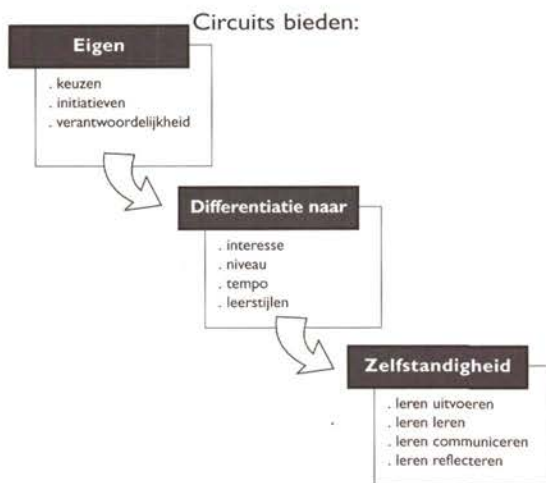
Circuits bieden:

Eigen

. keuzen
. initiatieven
. verantwoordelijkheid

Differentiatie naar

. interesse
. niveau
. tempo
. leerstijlen

Zelfstandigheid

. leren uitvoeren
. leren leren
. leren communiceren
. leren reflecteren